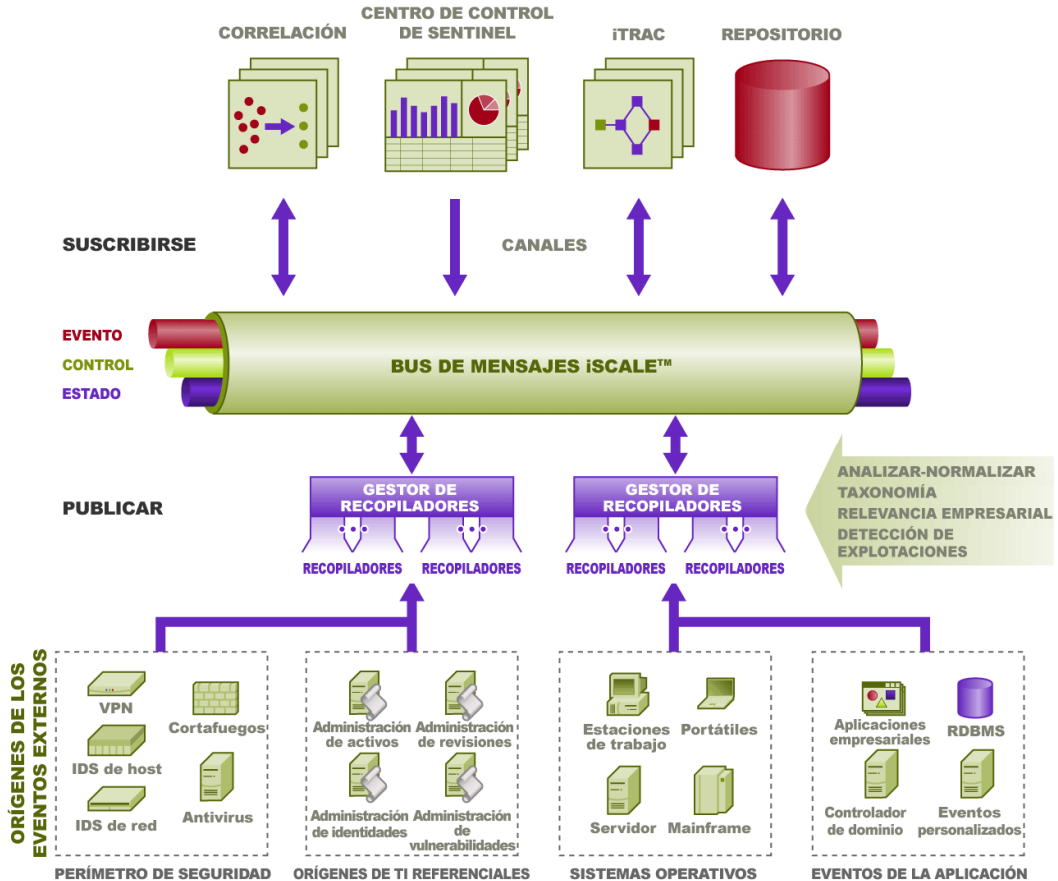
CORRELACIÓN

CENTRO DE CONTROL DE SENTINEL

iTRAC

REPOSITORIO

SUSCRIBIRSE

CANALES

EVENTO
CONTROL
ESTADO

BUS DE MENSAJES iSCALE™

PUBLICAR

GESTOR DE RECOPILADORES

RECOPILADORES
RECOPILADORES

GESTOR DE RECOPILADORES

RECOPILADORES
RECOPILADORES

ANALIZAR-NORMALIZAR
TAXONOMÍA
RELEVANCIA EMPRESARIAL
DETECCIÓN DE EXPLOTACIONES

ORÍGENES DE LOS EVENTOS EXTERNOS

VPN
Cortafuegos
IDS de host
IDS de red
Antivirus

PERÍMETRO DE SEGURIDAD

Administración de activos
Administración de revisiones
Administración de identidades
Administración de vulnerabilidades

ORÍGENES DE TI REFERENCIALES

Estaciones de trabajo
Portátiles
Servidor
Mainframe

SISTEMAS OPERATIVOS

Aplicaciones empresariales
RDBMS
Controlador de dominio
Eventos personalizados

EVENTOS DE LA APLICACIÓN